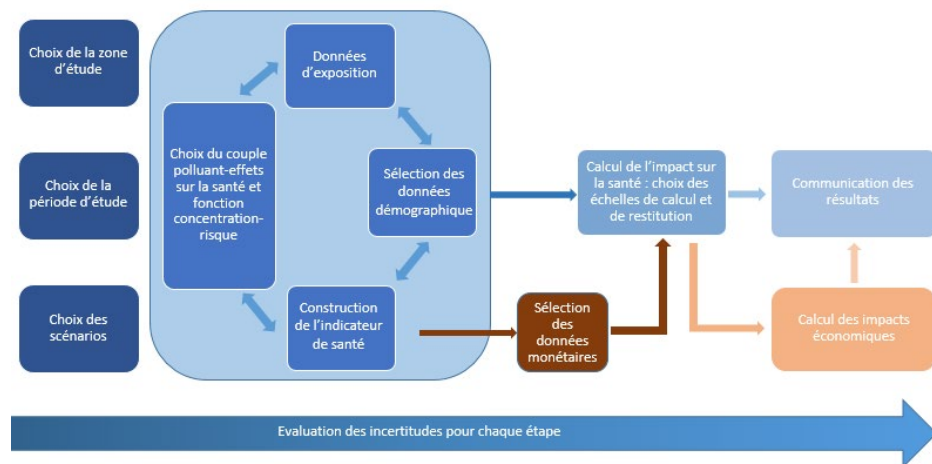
Choix de la zone d'étude

Choix de la période d'étude

Choix des scénarios

Données d'exposition

Choix du couple polluant-effets sur la santé et fonction concentration-risque

Sélection des données démographique

Construction de l'indicateur de santé

Sélection des données monétaires

Calcul de l'impact sur la santé : choix des échelles de calcul et de restitution

Communication des résultats

Calcul des impacts économiques

Evaluation des incertitudes pour chaque étape